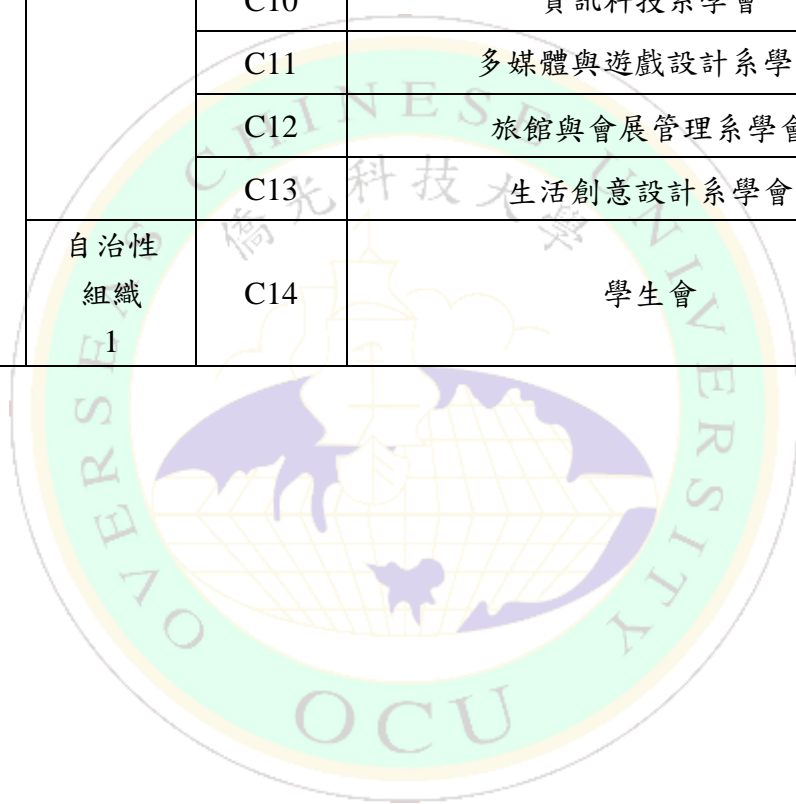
|  | C10 | 資訊科技系學會 |
|---|---|---|
|  | C11 | 多媒體與遊戲設計系學 |
|  | C12 | 旅館與會展管理系學會 |
|  | C13 | 生活創意設計系學會 |
| 自治性組織 1 | C14 | 學生會 |

OVERSEAS CHINESE UNIVERSITY
僑光科技大學
OCU